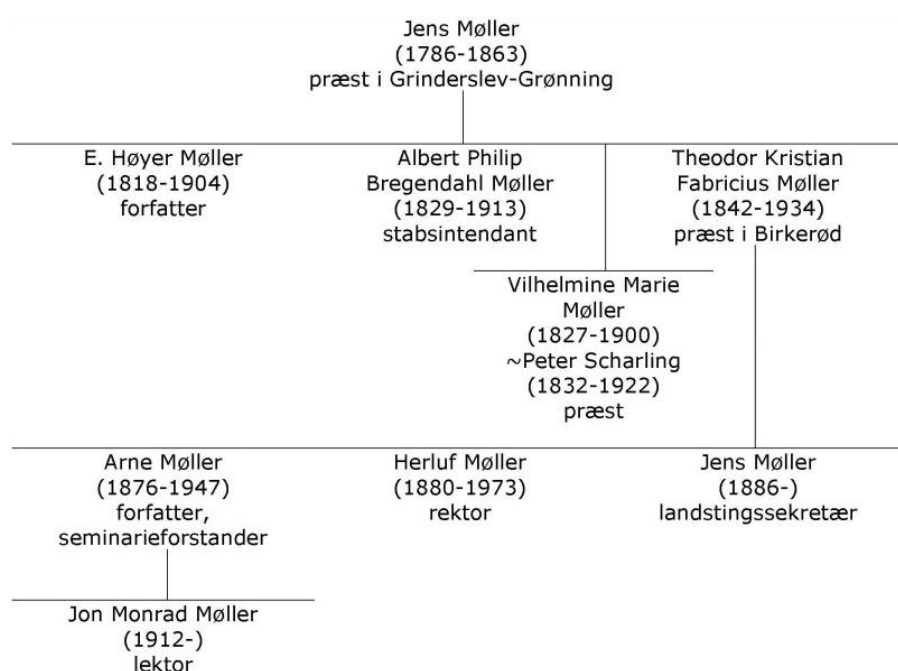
Jens Møller
(1786-1863)
præst i Grinderslev-Grønning

E. Høyer Møller
(1818-1904)
forfatter

Albert Philip
Bregendahl Møller
(1829-1913)
stabsintendant

Theodor Kristian
Fabricius Møller
(1842-1934)
præst i Birkerød

Vilhelmine Marie
Møller
(1827-1900)
~Peter Scharling
(1832-1922)
præst

Arne Møller
(1876-1947)
forfatter,
seminarieforstander

Herluf Møller
(1880-1973)
rektor

Jens Møller
(1886-)
landstingssekretær

Jon Monrad Møller
(1912-)
lektor